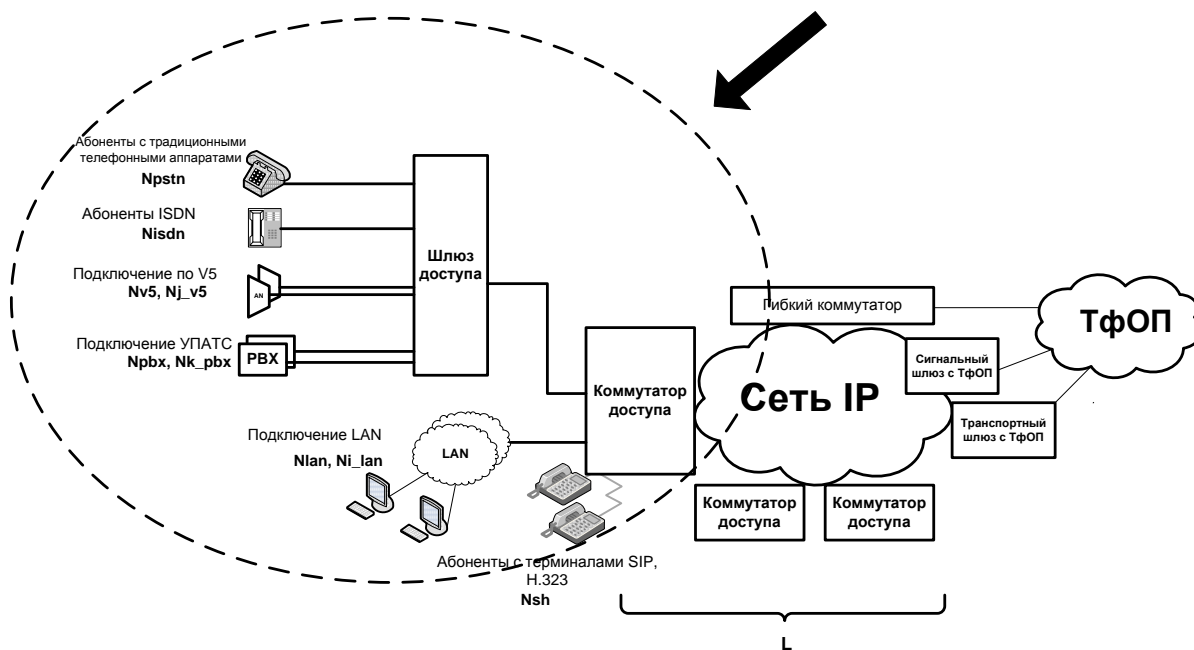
Абоненты с традиционными телефонными аппаратами
Npstn

Абоненты ISDN
Nisdn

Подключение по V5
Nv5, Nj_v5

AN

Подключение УПАТС
Npbx, Nk_pbx

PBX

Шлюз доступа

Гибкий коммутатор

ТфОП

Сигнальный шлюз с ТфОП

Коммутатор доступа

Сеть IP

Транспортный шлюз с ТфОП

Подключение LAN
Nlan, Ni_lan

LAN

Коммутатор доступа

Коммутатор доступа

Абоненты с терминалами SIP, H.323
Nsh

L